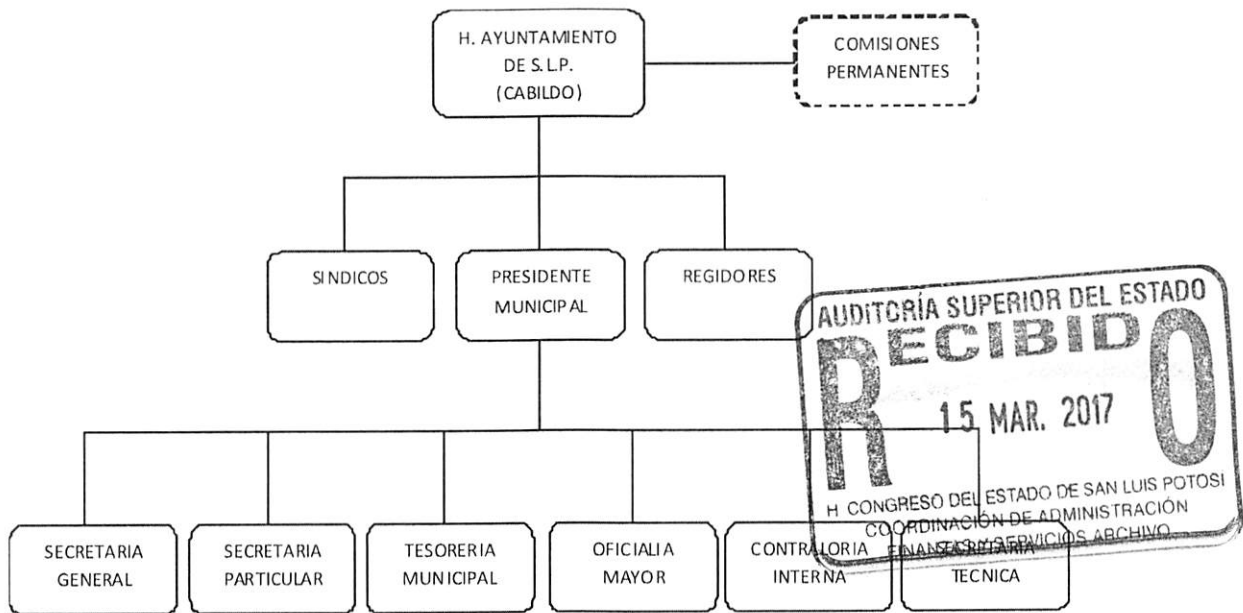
H. AYUNTAMIENTO DE S.L.P. (CABILDO)

COMISIONES PERMANENTES

SINDICOS

PRESIDENTE MUNICIPAL

REGIDORES

SECRETARIA GENERAL

SECRETARIA PARTICULAR

TESORERIA MUNICIPAL

OFICIALIA MAYOR

CONTRALORIA INTERNA

SECRETARIA TECNICA

AUDITORÍA SUPERIOR DEL ESTADO
RECIBIDO
15 MAR. 2017
H. CONGRESO DEL ESTADO DE SAN LUIS POTOSI
COORDINACIÓN DE ADMINISTRACIÓN
FINANZAS Y SERVICIOS ARCHIVO